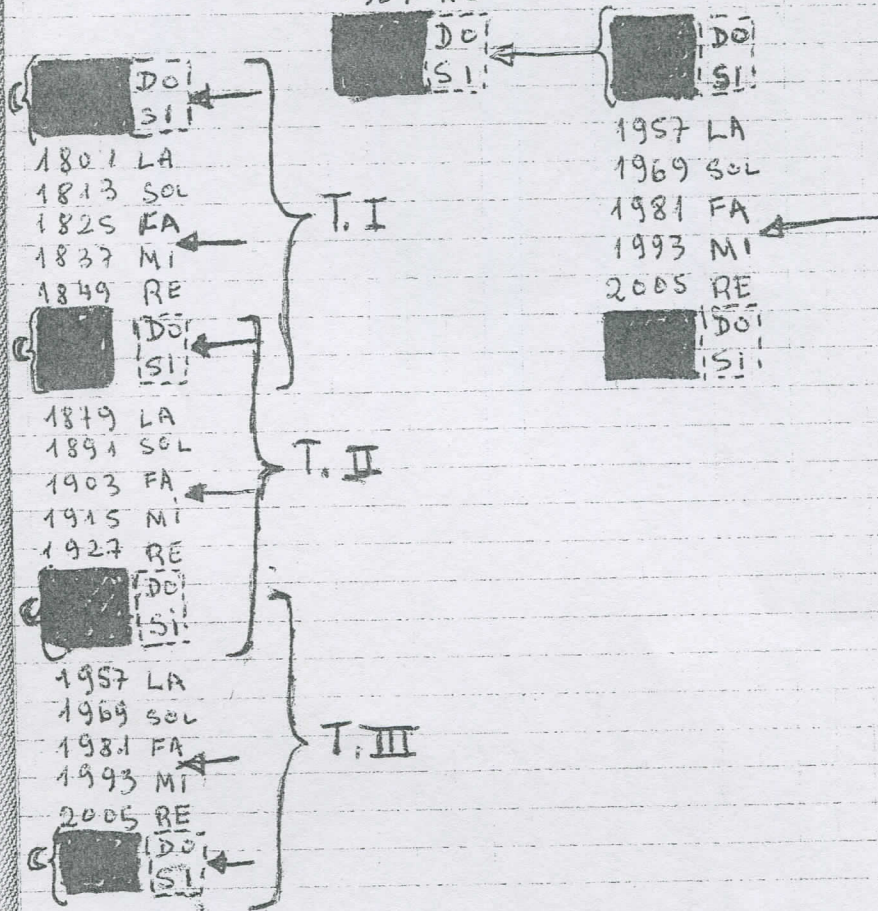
DO
SI

DO
SI

DO
SI

1801 LA
1813 SOL
1825 FA
1837 MI
1849 RE

DO
SI

T. I

1879 LA
1891 SOL
1903 FA
1915 MI
1927 RE

T. II

DO
SI

1957 LA
1969 SOL
1981 FA
1993 MI
2005 RE

T. III

DO
SI

1957 LA
1969 SOL
1981 FA
1993 MI
2005 RE

DO
SI